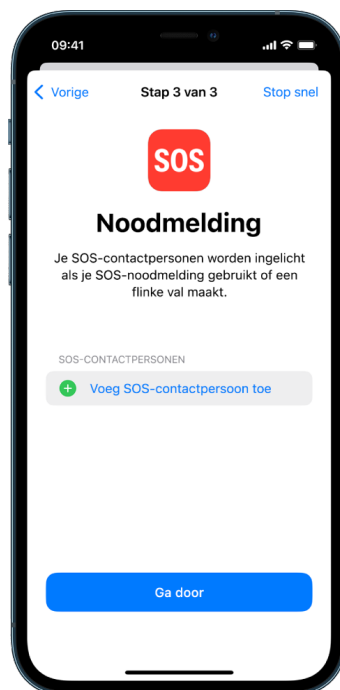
09:41

Vorige
Stap 3 van 3
Stop snel

SOS

Noodmelding

Je SOS-contactpersonen worden ingelicht als je SOS-noodmelding gebruikt of een flinke val maakt.

SOS-CONTACTPERSONEN

Voeg SOS-contactpersoon toe

Ga door